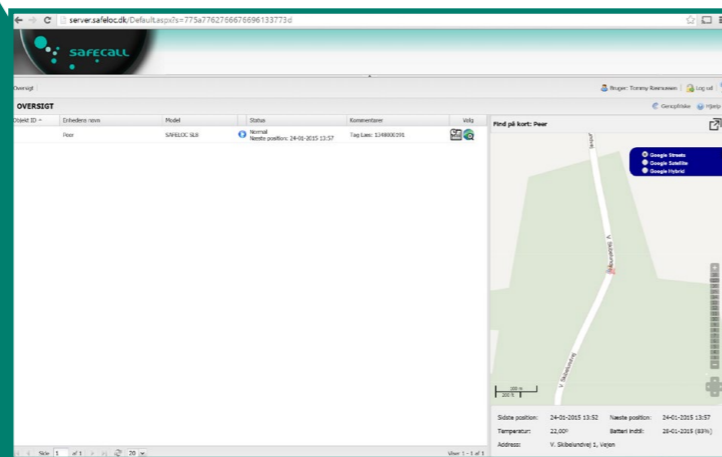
server.safeloc.dk/Default.aspx?s=775a776276667669613377 3d

safecall

Oversigt

Bruger: Tommy Rasmussen | Log ud

OVERSIGT

Genopfriske | Hjælp

| Objekt ID | Enhedens navn | Model | Status | Kommentarer | Valg |
|---|---|---|---|---|---|
| | Peer | SAFELOC SL8 | Normal Næste position: 24-01-2015 13:57 | Tag Lass: 1349800391 | |

Find på kort: Peer

Google Streets
Google Satellite
Google Hybrid

V. Skibelundvej

100 m
200 ft

Sidste position: 24-01-2015 13:52 Næste position: 24-01-2015 13:57
Temperatur: 22,00° Batteri indtil: 28-01-2015 (89%)
Address: V. Skibelundvej 1, Vejen

Side 1 af 1 20

Viser 1 - 1 af 1